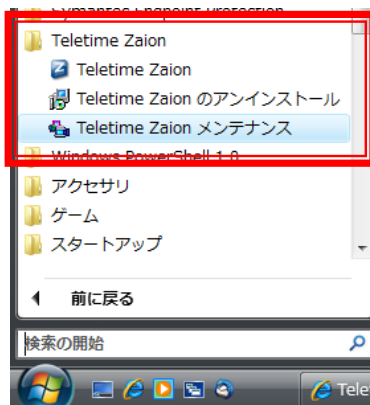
Symantec Endpoint Protection
Teletime Zaion
Teletime Zaion
Teletime Zaion のアンインストール
Teletime Zaion メンテナンス
Windows PowerShell 1.0
アクセサリ
ゲーム
スタートアップ
前に戻る
検索の開始
Tele